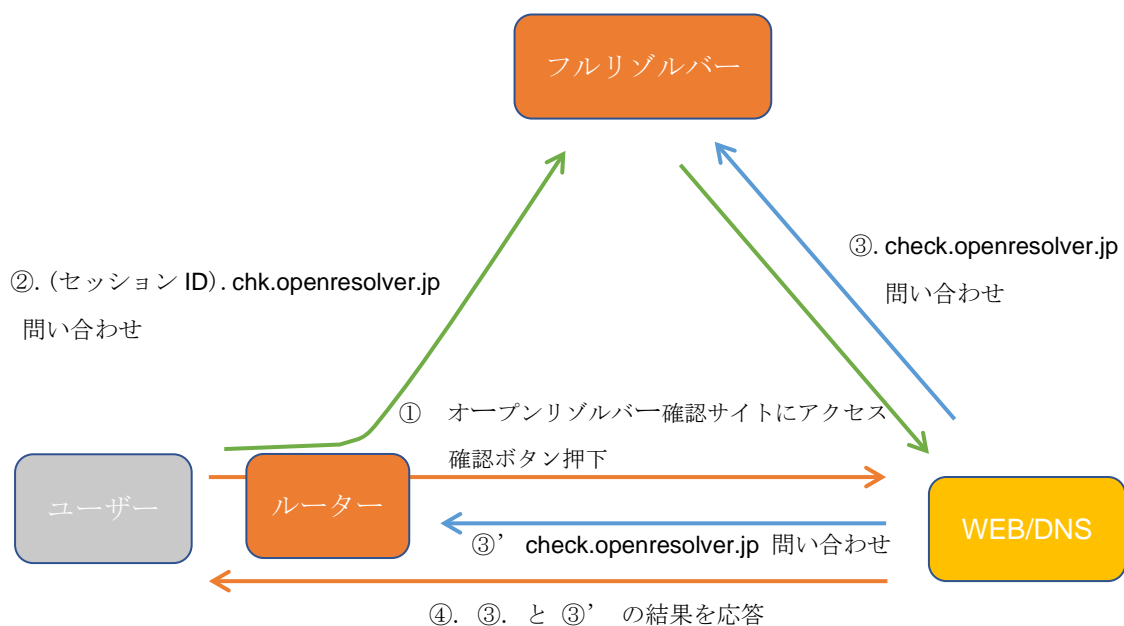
フルリゾルバー

②.（セッション ID）. chk.openresolver.jp 問い合わせ

③. check.openresolver.jp 問い合わせ

① オープンリゾルバー確認サイトにアクセス 確認ボタン押下

ユーザー

ルーター

WEB/DNS

③’ check.openresolver.jp 問い合わせ

④. ③. と ③’ の結果を応答